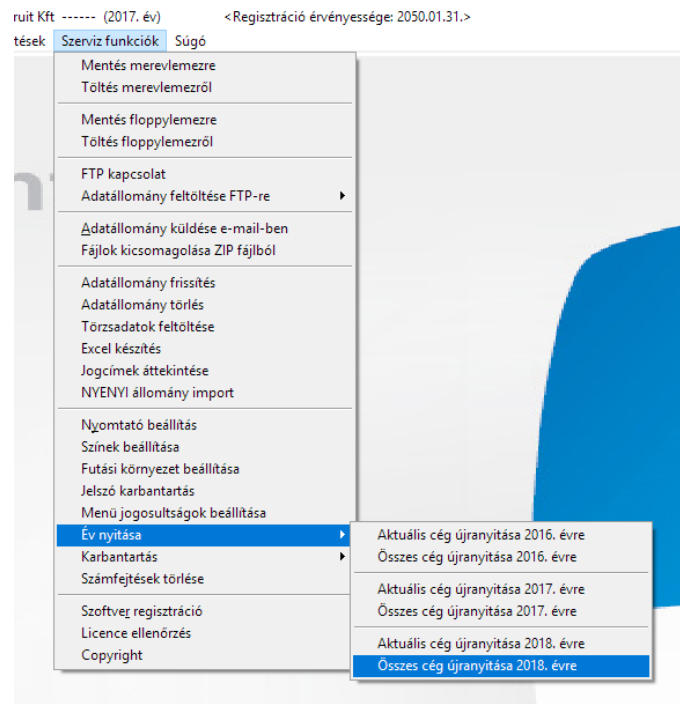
ruit Kft ------ (2017. év) <Regisztráció érvényessége: 2050.01.31.>

tések Szerviz funkciók Súgó

Mentés merevlemezre
Töltés merevlemezről

Mentés floppylemezre
Töltés floppylemezről

FTP kapcsolat
Adatállomány feltöltése FTP-re

Adatállomány küldése e-mail-ben
Fájlok kicsomagolása ZIP fájlból

Adatállomány frissítés
Adatállomány törlés
Törzsadatok feltöltése
Excel készítés
Jogcímek áttekintése
NYENYI állomány import

Nyomtató beállítás
Színek beállítása
Futási környezet beállítása
Jelszó karbantartás
Menü jogosultságok beállítása
Év nyitása
Karbantartás
Számfejtések törlése

Szoftver regisztráció
Licence ellenőrzés
Copyright

Aktuális cég újranyitása 2016. évre
Összes cég újranyitása 2016. évre

Aktuális cég újranyitása 2017. évre
Összes cég újranyitása 2017. évre

Aktuális cég újranyitása 2018. évre
Összes cég újranyitása 2018. évre